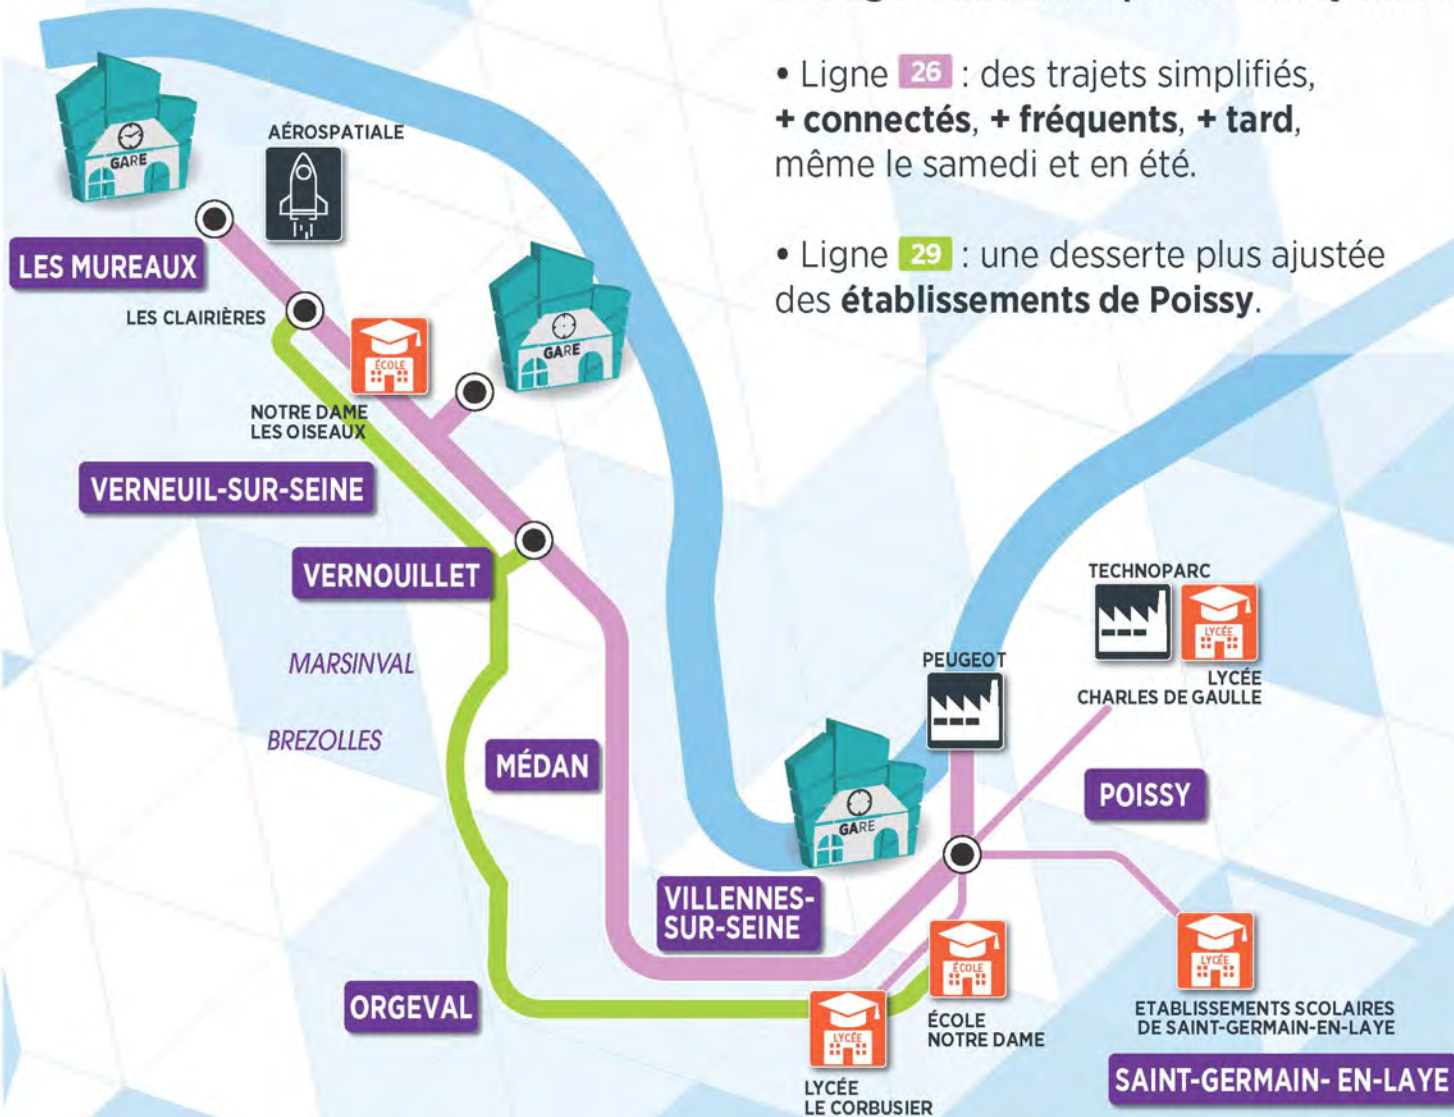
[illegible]

• Ligne 26 : des trajets simplifiés, **+ connectés**, **+ fréquents**, **+ tard**, même le samedi et en été.

• Ligne 29 : une desserte plus ajustée des **établissements de Poissy**.

GARE

AÉROSPATIALE

LES MUREAUX

LES CLAIRIÈRES

ÉCOLE

GARE

NOTRE DAME LES OISEAUX

VERNEUIL-SUR-SEINE

VERNOUILLET

MARSINVAL

BREZOLLES

MÉDAN

TECHNOPARC

LYCÉE

LYCÉE CHARLES DE GAULLE

PEUGEOT

GARE

POISSY

VILLENNES-SUR-SEINE

ÉCOLE

ÉCOLE NOTRE DAME

LYCÉE

ETABLISSEMENTS SCOLAIRES DE SAINT-GERMAIN-EN-LAYE

ORGEVAL

LYCÉE

LYCÉE LE CORBUSIER

SAINT-GERMAIN- EN-LAYE